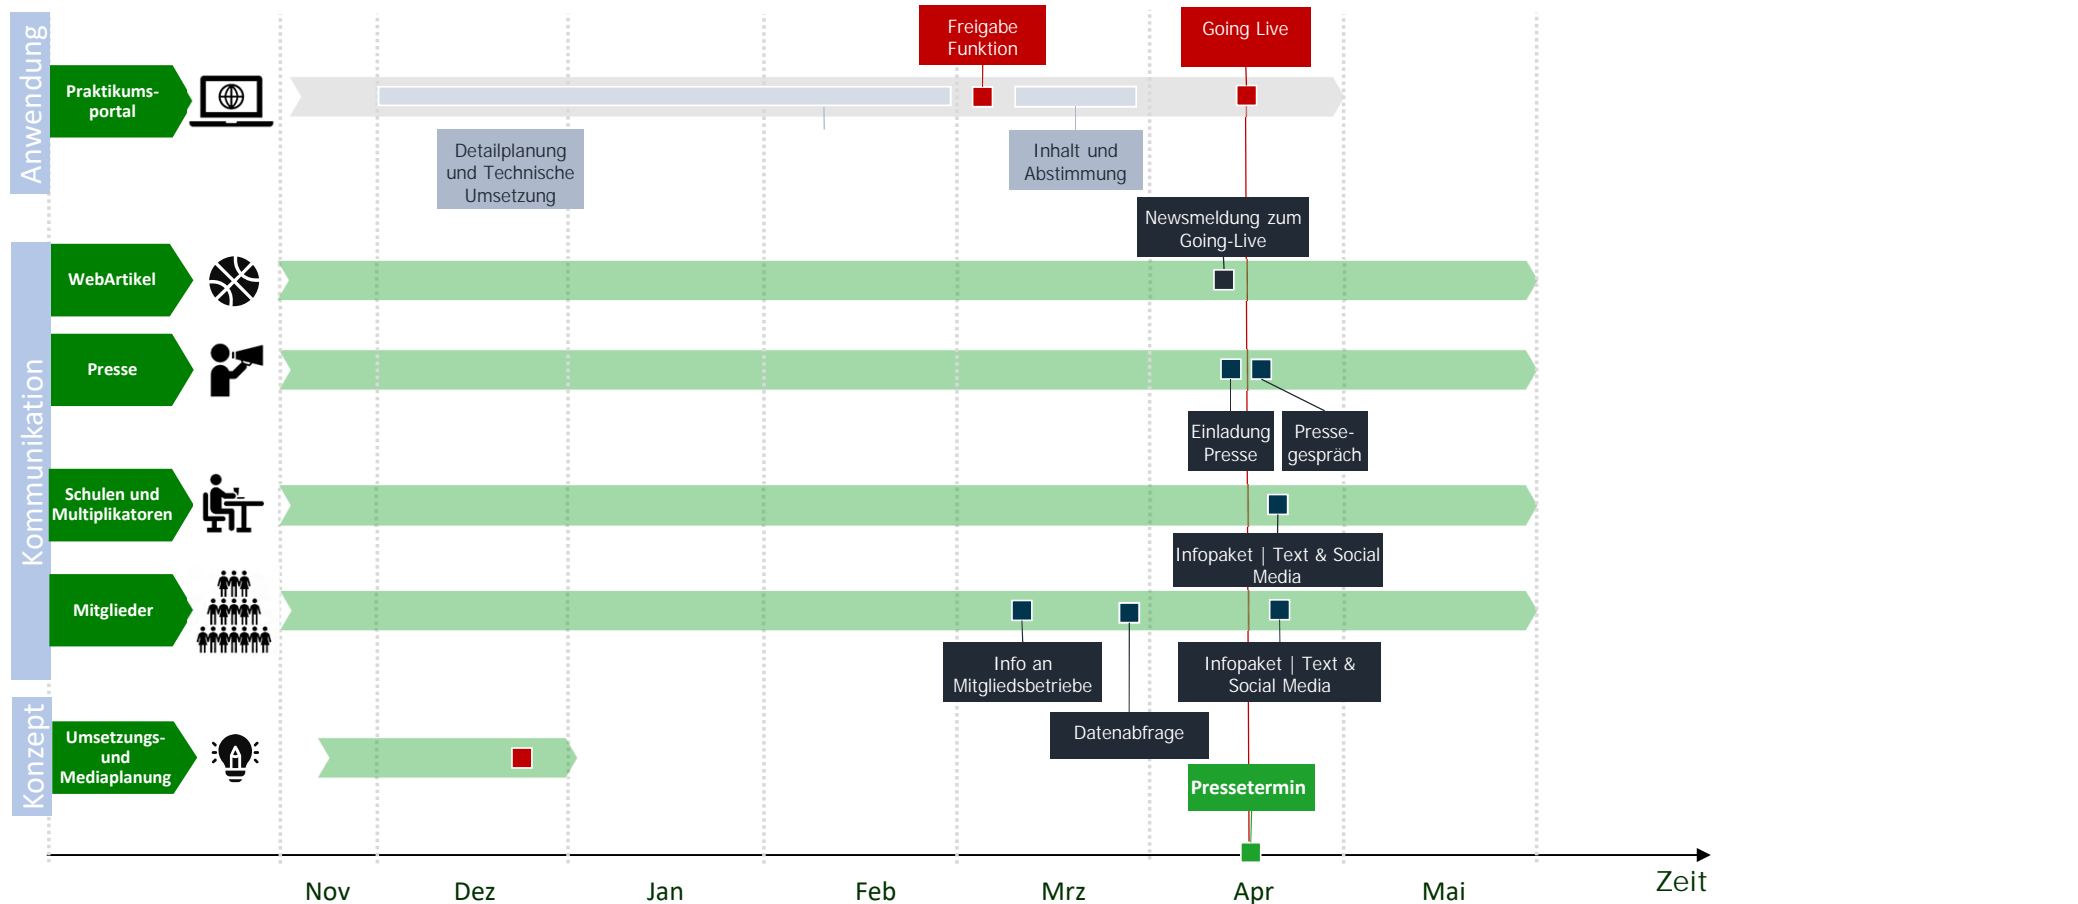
Anwendung

Praktikumsportal

Freigabe Funktion

Going Live

Detailplanung und Technische Umsetzung

Inhalt und Abstimmung

Newsmeldung zum Going-Live

Kommunikation

WebArtikel

Presse

Einladung Presse

Pressegespräch

Schulen und Multiplikatoren

Infopaket | Text & Social Media

Mitglieder

Info an Mitgliedsbetriebe

Datenabfrage

Infopaket | Text & Social Media

Konzept

Umsetzungs- und Mediaplanung

Pressetermin

Nov Dez Jan Feb Mrz Apr Mai

Zeit